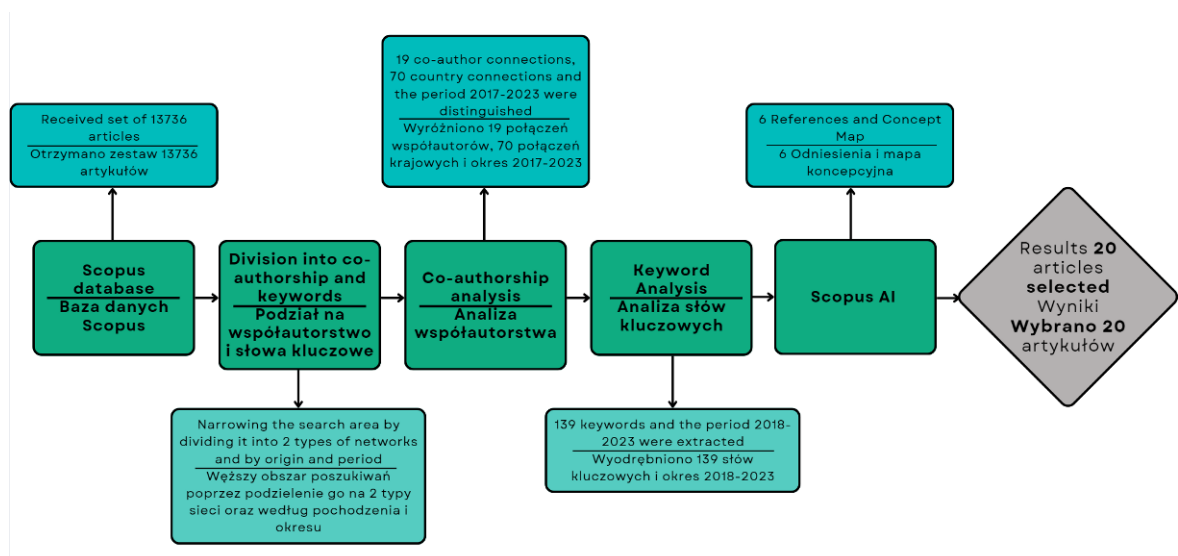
Received set of 13736 articles
Otrzymano zestaw 13736 artykułów

19 co-author connections, 70 country connections and the period 2017-2023 were distinguished
Wyróżniono 19 połączeń współautorów, 70 połączeń krajowych i okres 2017-2023

6 References and Concept Map
6 Odniesienia i mapa koncepcyjna

Scopus database
Baza danych Scopus

Division into co-authorship and keywords
Podział na współautorstwo i słowa kluczowe

Co-authorship analysis
Analiza współautorstwa

Keyword Analysis
Analiza słów kluczowych

Scopus AI

Results 20 articles selected
Wyniki Wybrano 20 artykułów

Narrowing the search area by dividing it into 2 types of networks and by origin and period
Węższy obszar poszukiwań poprzez podzielenie go na 2 typy sieci oraz według pochodzenia i okresu

139 keywords and the period 2018-2023 were extracted
Wyodrębniono 139 słów kluczowych i okres 2018-2023